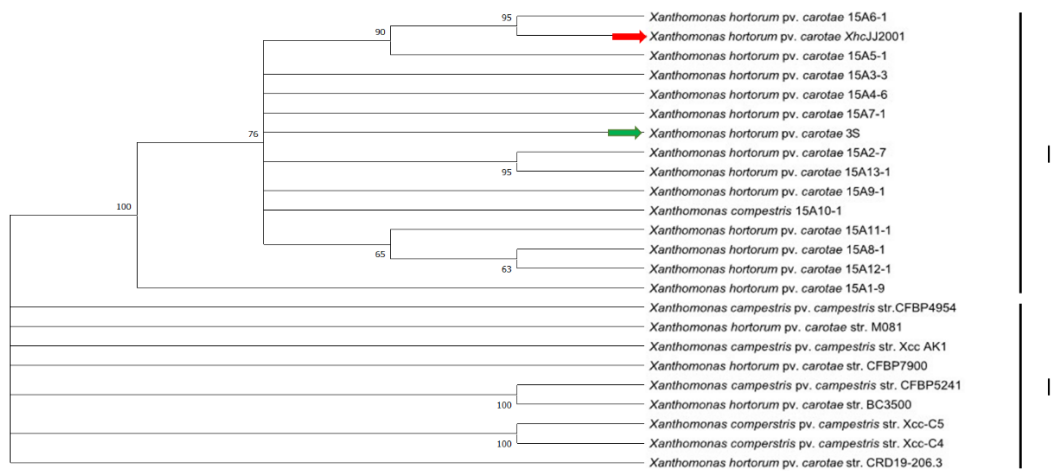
95
Xanthomonas hortorum pv. carotae 15A6-1
90
Xanthomonas hortorum pv. carotae XhcJJ2001
Xanthomonas hortorum pv. carotae 15A5-1
Xanthomonas hortorum pv. carotae 15A3-3
Xanthomonas hortorum pv. carotae 15A4-6
Xanthomonas hortorum pv. carotae 15A7-1
76
Xanthomonas hortorum pv. carotae 3S
Xanthomonas hortorum pv. carotae 15A2-7
95
Xanthomonas hortorum pv. carotae 15A13-1
Xanthomonas hortorum pv. carotae 15A9-1
100
Xanthomonas compestris 15A10-1
Xanthomonas hortorum pv. carotae 15A11-1
65
Xanthomonas hortorum pv. carotae 15A8-1
63
Xanthomonas hortorum pv. carotae 15A12-1
Xanthomonas hortorum pv. carotae 15A1-9
Xanthomonas campestris pv. campestris str.CFBP4954
Xanthomonas hortorum pv. carotae str. M081
Xanthomonas campestris pv. campestris str. Xcc AK1
Xanthomonas hortorum pv. carotae str. CFBP7900
Xanthomonas campestris pv. campestris str. CFBP5241
100
Xanthomonas hortorum pv. carotae str. BC3500
Xanthomonas comperstris pv. campestris str. Xcc-C5
100
Xanthomonas comperstris pv. campestris str. Xcc-C4
Xanthomonas hortorum pv. carotae str. CRD19-206.3
I
I